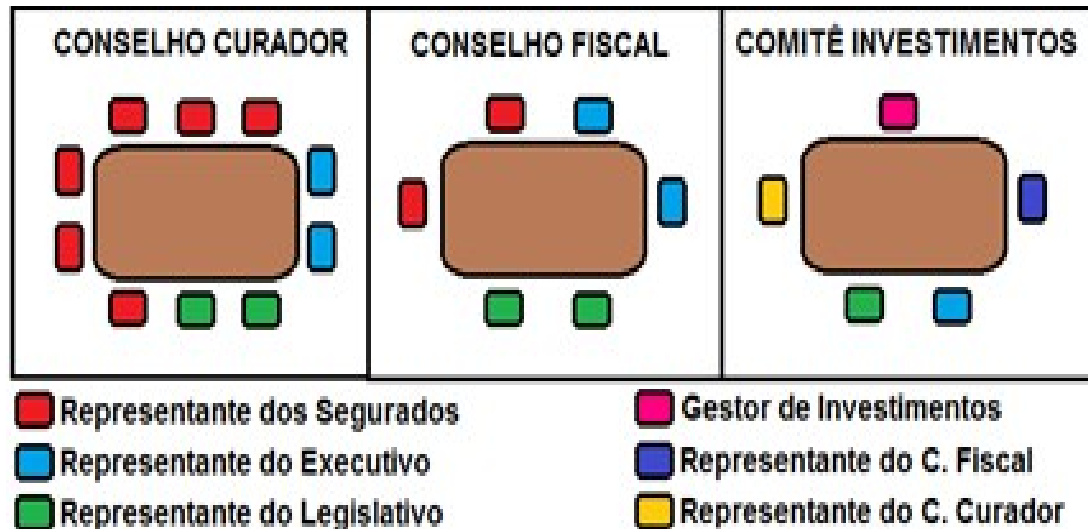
CONSELHO CURADOR

CONSELHO FISCAL

COMITÊ INVESTIMENTOS

Representante dos Segurados
Representante do Executivo
Representante do Legislativo

Gestor de Investimentos
Representante do C. Fiscal
Representante do C. Curador